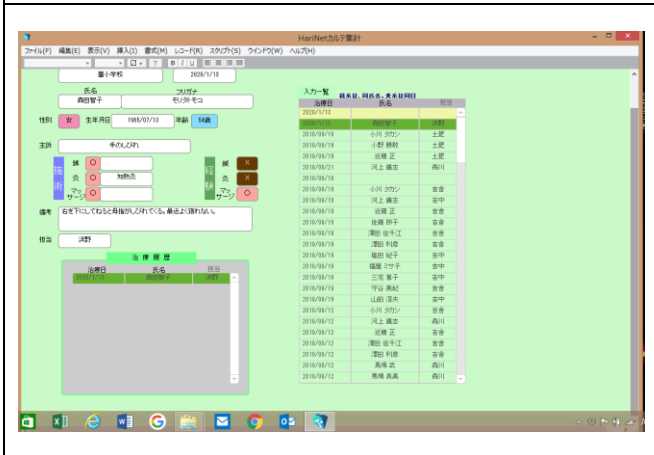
HariNetカルテ集計

ファイル(F) 編集(E) 表示(V) 挿入(I) 書式(M) レコード(R) スクリプト(S) ウインドウ(W) ヘルプ(H)

番小学校 2020/1/13

氏名 フリガナ
森田智子 モリタトモコ

性別 女 生年月日 1965/07/13 年齢 54歳

主訴 手のしびれ

鍼 ○
灸 ○ 知熱灸
マッサージ ○

鍼 ×
灸 ×
マッサージ ○

備考 右を下にして寝ると母指がしびれてくる。最近よく腫れない。

担当 沢野

治療履歴

| 治療日 | 氏名 | 担当 |
|---|---|---|
| 2020/1/13 | 森田智子 | 沢野 |

入力一覧 経糸日、同氏名、患者日同日

| 治療日 | 氏名 | 担当 |
|---|---|---|
| 2020/1/13 | | |
| 2020/1/13 | 森田智子 | 沢野 |
| 2018/06/18 | 小川 タカシ | 土肥 |
| 2018/06/18 | 小野 勝敏 | 土肥 |
| 2018/06/18 | 近藤 正 | 土肥 |
| 2018/06/21 | 河上 義志 | 森川 |
| 2018/06/18 | | |
| 2018/06/18 | 小川 タカシ | 吉吉 |
| 2018/06/18 | 河上 義志 | 吉中 |
| 2018/06/18 | 近藤 正 | 吉吉 |
| 2018/06/18 | 後藤 紗子 | 吉吉 |
| 2018/06/18 | 澤田 佐千江 | 吉吉 |
| 2018/06/18 | 澤田 利章 | 吉吉 |
| 2018/06/18 | 竜田 紀子 | 吉中 |
| 2018/06/18 | 福屋 ミサ子 | 吉中 |
| 2018/06/18 | 三宅 恵子 | 吉中 |
| 2018/06/18 | 平谷 美紀 | 吉吉 |
| 2018/06/18 | 山田 洋夫 | 吉中 |
| 2018/06/12 | 小川 タカシ | 吉吉 |
| 2018/06/12 | 河上 義志 | 森川 |
| 2018/06/12 | 近藤 正 | 吉吉 |
| 2018/06/12 | 澤田 佐千江 | 吉吉 |
| 2018/06/12 | 澤田 利章 | 吉吉 |
| 2018/06/12 | 馬場 政 | 森川 |
| 2018/06/12 | 馬場 員美 | 森川 |